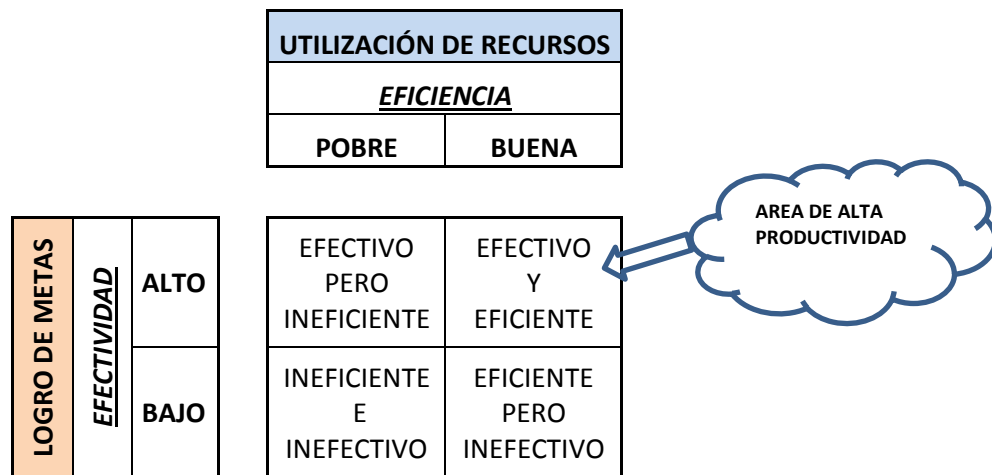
UTILIZACIÓN DE RECURSOS

EFICIENCIA

| POBRE | BUENA |
|---|---|

AREA DE ALTA PRODUCTIVIDAD

LOGRO DE METAS

EFECTIVIDAD

| | POBRE | BUENA |
|---|---|---|
| ALTO | EFECTIVO PERO INEFICIENTE | EFECTIVO Y EFICIENTE |
| BAJO | INEFICIENTE E INEFECTIVO | EFICIENTE PERO INEFECTIVO |